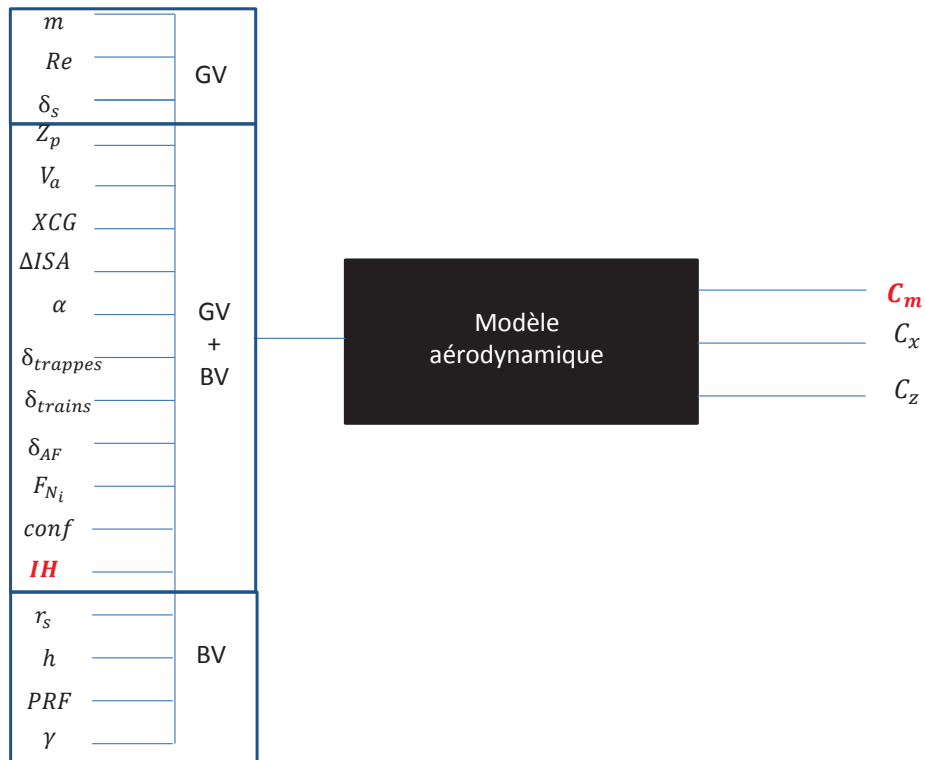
$m$
$Re$
$\delta_s$
GV

$Z_p$
$V_a$
$XCG$
$\Delta ISA$
$\alpha$
$\delta_{trappes}$
$\delta_{trains}$
$\delta_{AF}$
$F_{N_i}$
$conf$
$IH$
GV + BV

$r_s$
$h$
$PRF$
$\gamma$
BV

Modèle aérodynamique

$C_m$
$C_x$
$C_z$